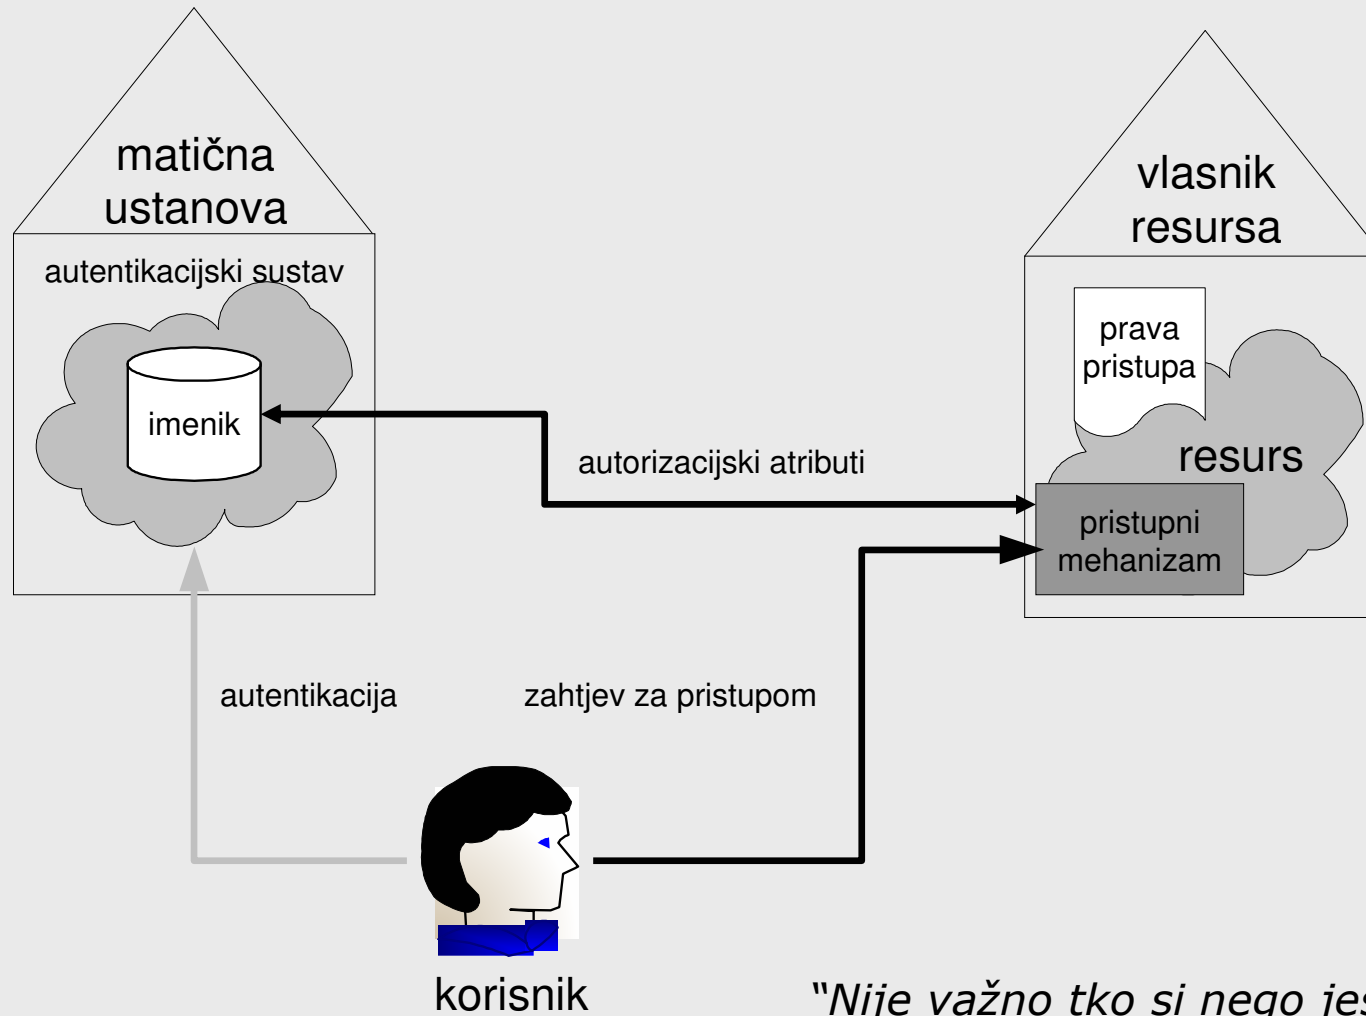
matična ustanova

autentikacijski sustav

imenik

vlasnik resursa

prava pristupa

resurs

pristupni mehanizam

autorizacijski atributi

autentikacija

zahtjev za pristupom

korisnik

"Nije važno tko si nego jes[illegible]